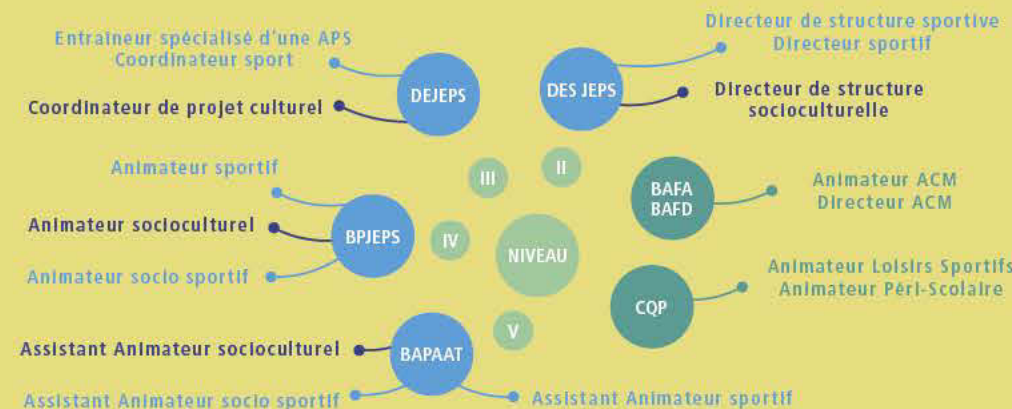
Entraineur spécialisé d'une APS
Coordinateur sport

Coordinateur de projet culturel

DEJEPS

DES JEPS

Directeur de structure sportive
Directeur sportif

Directeur de structure socioculturelle

Animateur sportif

III

II

BAFA
BAFD

Animateur ACM
Directeur ACM

Animateur socioculturel

BPJEPS

IV

NIVEAU

Animateur socio sportif

CQP

Animateur Loisirs Sportifs
Animateur Péri-Scolaire

V

Assistant Animateur socioculturel

BAPAAT

Assistant Animateur socio sportif

Assistant Animateur sportif